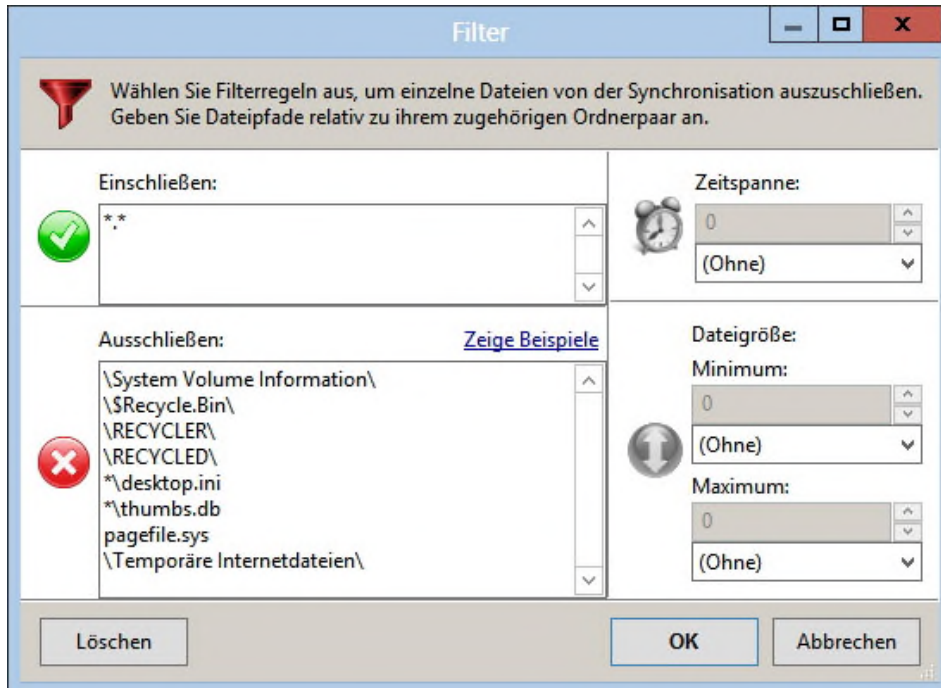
Filter

Wählen Sie Filterregeln aus, um einzelne Dateien von der Synchronisation auszuschließen. Geben Sie Dateipfade relativ zu ihrem zugehörigen Ordnerpaar an.

Einschließen:

\*.\*

Zeitspanne:

0

(Ohne)

Ausschließen:

Zeige Beispiele

\System Volume Information\
\$Recycle.Bin\
\RECYCLER\
\RECYCLED\
\*\desktop.ini
\*\thumbs.db
pagefile.sys
\Temporäre Internetdateien\

Dateigröße:

Minimum:

0

(Ohne)

Maximum:

0

(Ohne)

Löschen

OK

Abbrechen